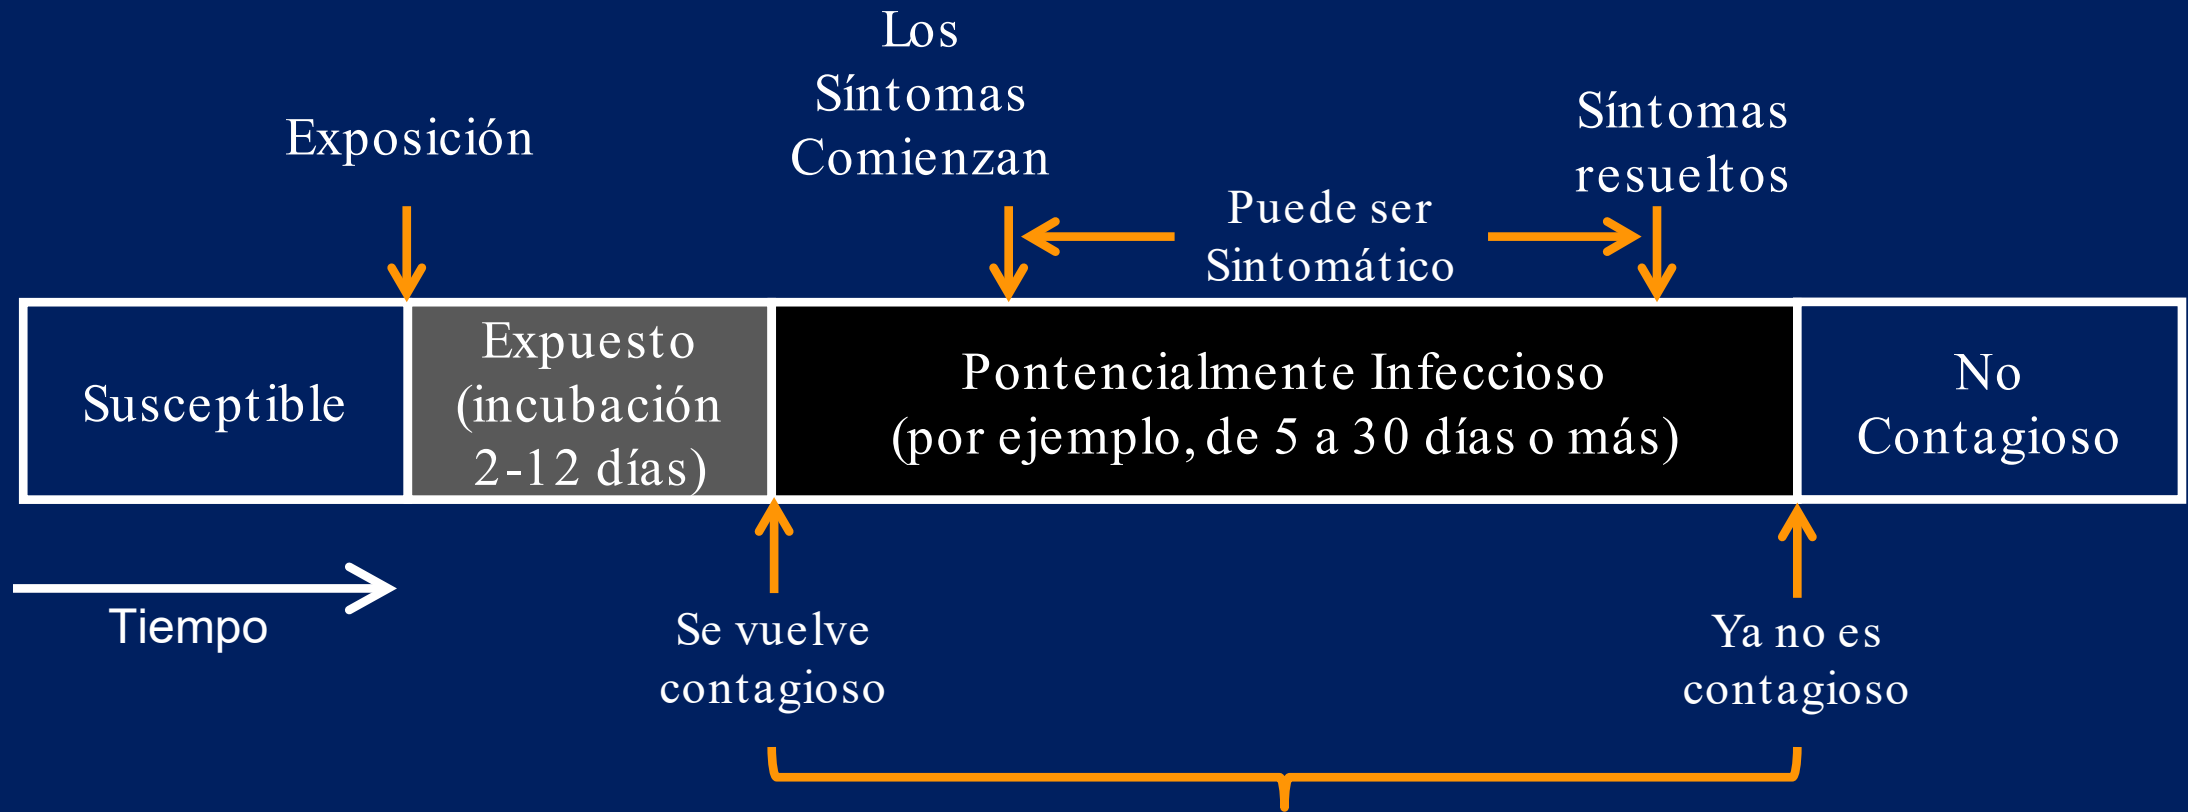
Exposición

Los Síntomas Comienzan

Síntomas resueltos

Puede ser Sintomático

Susceptible

Expuesto (incubación 2-12 días)

Pontencialmente Infeccioso (por ejemplo, de 5 a 30 días o más)

No Contagioso

Tiempo

Se vuelve contagioso

Ya no es contagioso